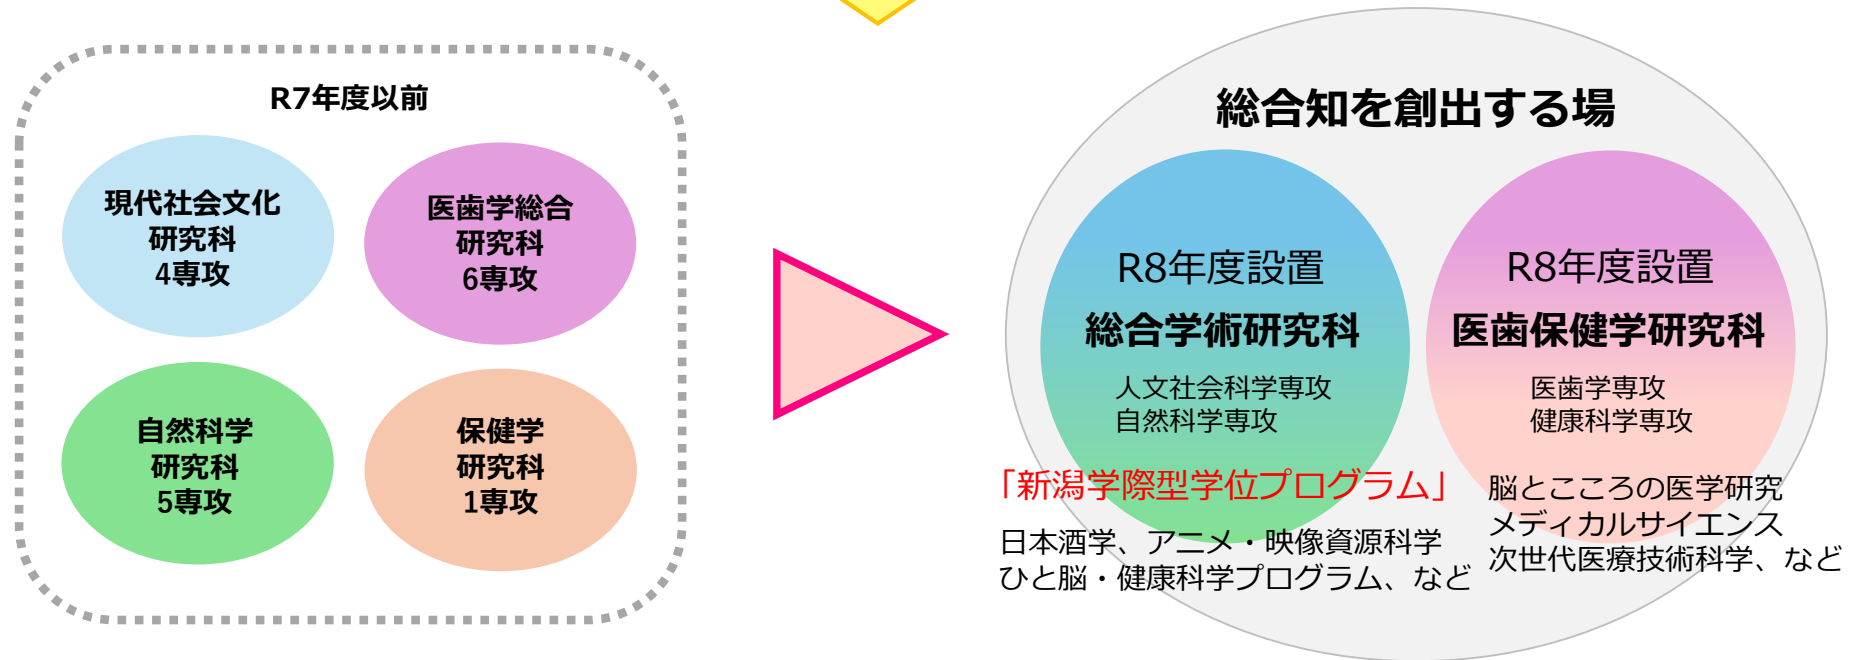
R7年度以前

現代社会文化
研究科
4専攻

医歯学総合
研究科
6専攻

自然科学
研究科
5専攻

保健学
研究科
1専攻

総合知を創出する場

R8年度設置
総合学術研究科
人文社会科学専攻
自然科学専攻

R8年度設置
医歯保健学研究科
医歯学専攻
健康科学専攻

「新潟学際型学位プログラム」
日本酒学、アニメ・映像資源科学
ひと脳・健康科学プログラム、など

脳とこころの医学研究
メディカルサイエンス
次世代医療技術科学、など